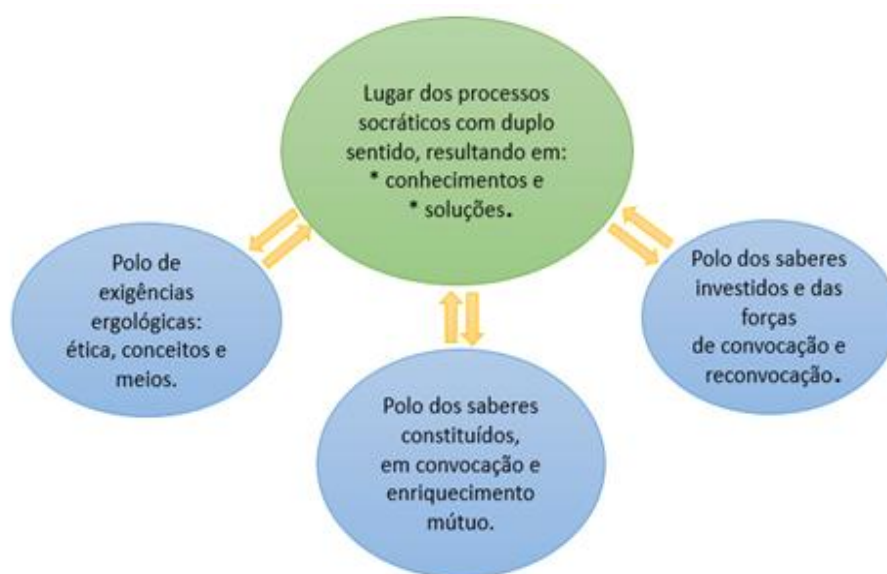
Lugar dos processos socráticos com duplo sentido, resultando em:
* conhecimentos e
* soluções.

Polo de exigências ergológicas: ética, conceitos e meios.

Polo dos saberes investidos e das forças de convocação e reconvocação.

Polo dos saberes constituídos, em convocação e enriquecimento mútuo.